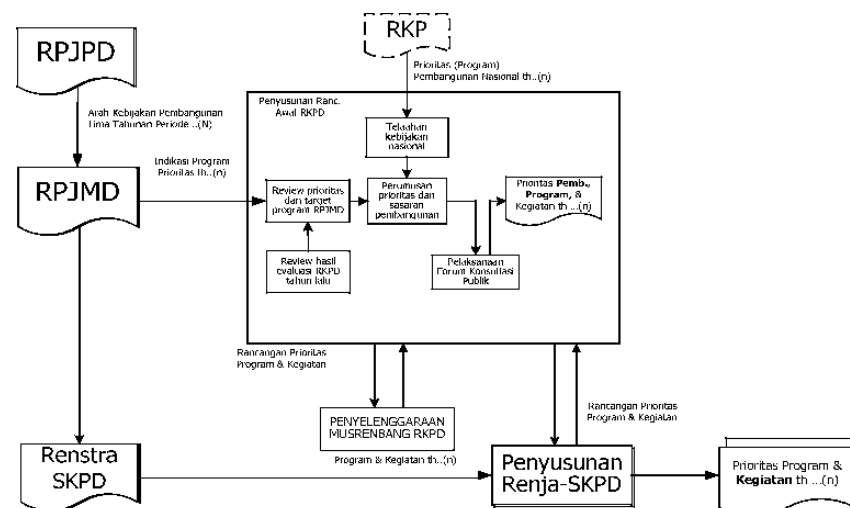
RPJPD

Arah Kebijakan Pembangunan Lima Tahunan Periode ..(N)

RPJMD

Indikasi Program Prioritas th..(n)

RKP

Prioritas (Program) Pembangunan Nasional th..(n)

Penyusunan Ranc. Awal RKPD

Telaahan kebijakan nasional

Review prioritas dan target program RPJMD

Perumusan prioritas dan sasaran pembangunan

Prioritas Pemb., Program, & Kegiatan th ...(n)

Review hasil evaluasi RKPD tahun lalu

Pelaksanaan Forum Konsultasi Publik

Rancangan Prioritas Program & Kegiatan

PENYELENGGARAAN MUSRENBANG RKPD

Program & Kegiatan th..(n)

Rancangan Prioritas Program & Kegiatan

Renstra SKPD

Penyusunan Renja-SKPD

Prioritas Program & Kegiatan th ...(n)